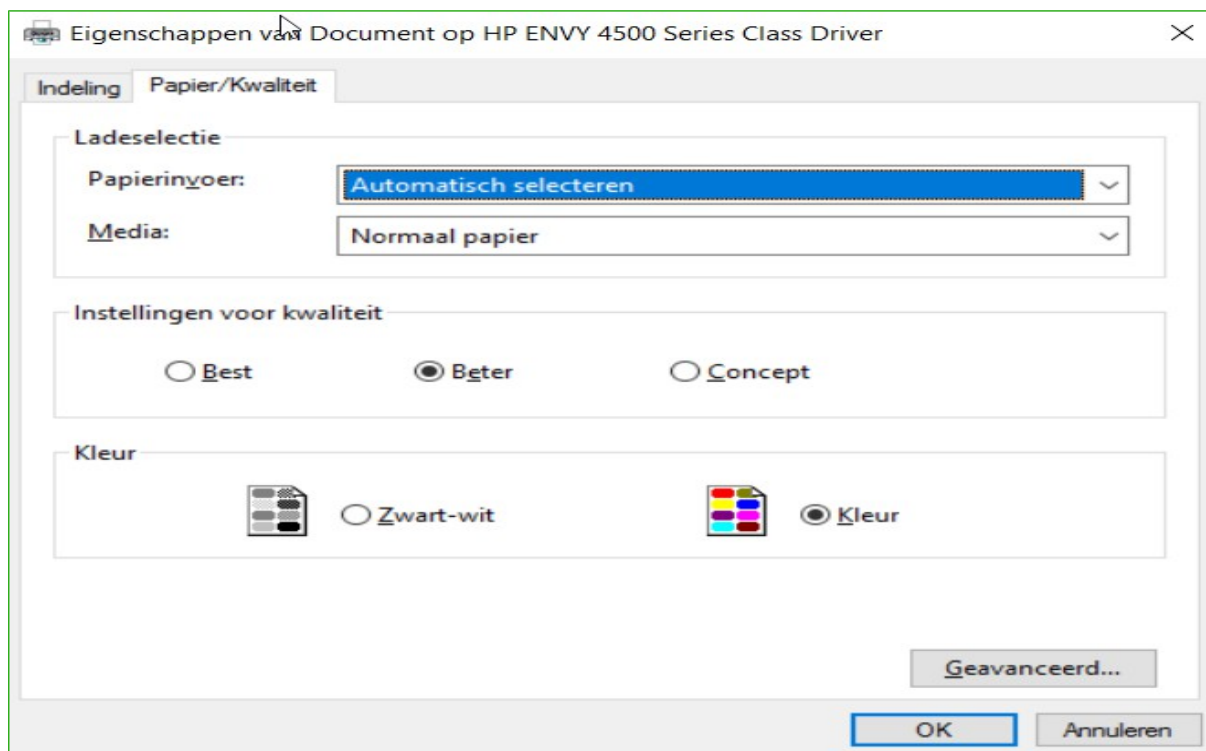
Eigenschappen van Document op HP ENVY 4500 Series Class Driver

Indeling
Papier/Kwaliteit

Ladeselectie
Papierinvoer: Automatisch selecteren
Media: Normaal papier

Instellingen voor kwaliteit
Best
Beter
Concept

Kleur
Zwart-wit
Kleur

Geavanceerd...

OK
Annuleren